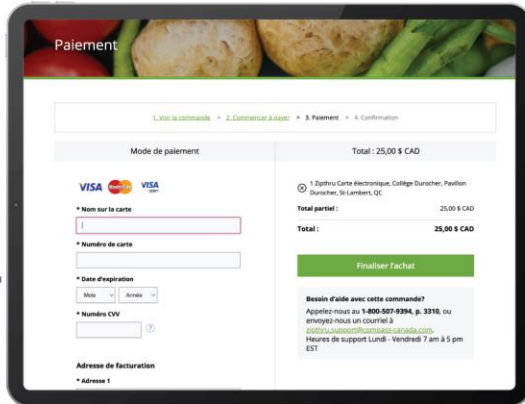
Paiement

1. Voir la commande > 2. Commencer à payer > 3. Paiement > 4. Confirmation

Mode de paiement

VISA VISA DEBIT

* Nom sur la carte

* Numéro de carte

* Date d'expiration

Mois Année

* Numéro CVV

?

Adresse de facturation

* Adresse 1

Total : 25,00 $ CAD

1 Zipthru Carte électronique, Collège Durocher, Pavillon Durocher, St-Lambert, QC

Total partiel : 25,00 $ CAD

Total : 25,00 $ CAD

Finaliser l'achat

Besoin d'aide avec cette commande?

Appelez-nous au 1-800-507-9394, p. 3310, ou envoyez-nous un courriel à zipthru.support@compass-canada.com. Heures de support Lundi - Vendredi 7 am à 5 pm EST